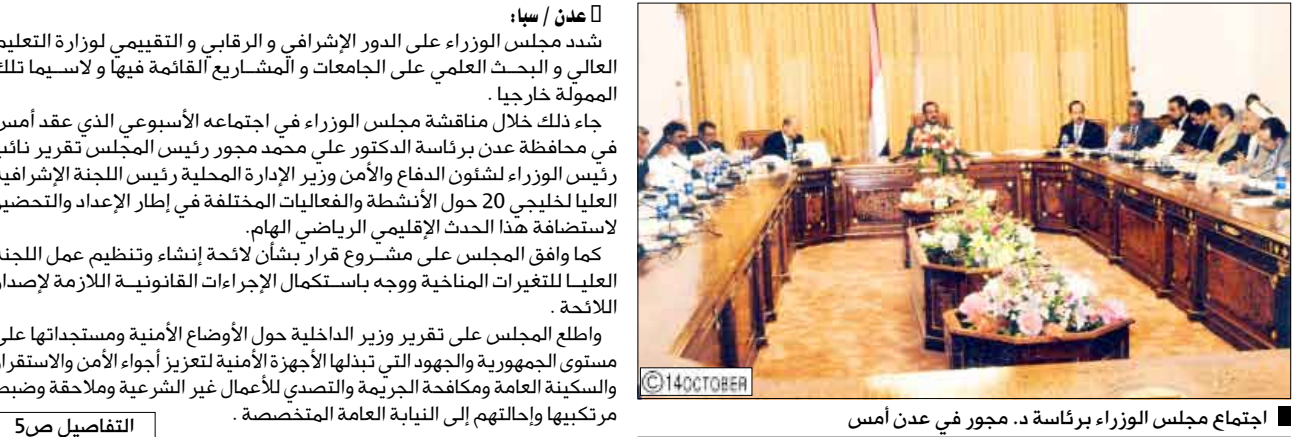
عدن / سبأ:
شدد مجلس الوزراء على الدور الإشرافي و الرقابي و التقييمي لوزارة التعليم العالي و البحث العلمي على الجامعات و المشاريع القائمة فيها و لاسيما تلك الممولة خارجيا .

جاء ذلك خلال مناقشة مجلس الوزراء في اجتماعه الأسبوعي الذي عقد أمس في محافظة عدن برئاسة الدكتور علي محمد مجور رئيس المجلس تقرير نائب رئيس الوزراء لشئون الدفاع والأمن وزير الإدارة المحلية رئيس اللجنة الإشرافية العليا لخليجي 20 حول الأنشطة والفعاليات المختلفة في إطار الإعداد والتحضير لاستضافة هذا الحدث الإقليمي الرياضي الهام.

كما وافق المجلس على مشروع قرار بشأن لائحة إنشاء وتنظيم عمل اللجنة العليا للتغيرات المناخية ووجه باستكمال الإجراءات القانونية اللازمة لإصدار اللائحة .

واطلع المجلس على تقرير وزير الداخلية حول الأوضاع الأمنية ومستجداتها على مستوى الجمهورية والجهود التي تبذلها الأجهزة الأمنية لتعزيز أجواء الأمن والاستقرار والسكينة العامة ومكافحة الجريمة والتصدي للأعمال غير الشرعية وملاحقة وضبط مرتكبيها وإحالتهم إلى النيابة العامة المتخصصة .

التفاصيل ص5

©14OCTOBER

اجتماع مجلس الوزراء برئاسة د. مجور في عدن أمس